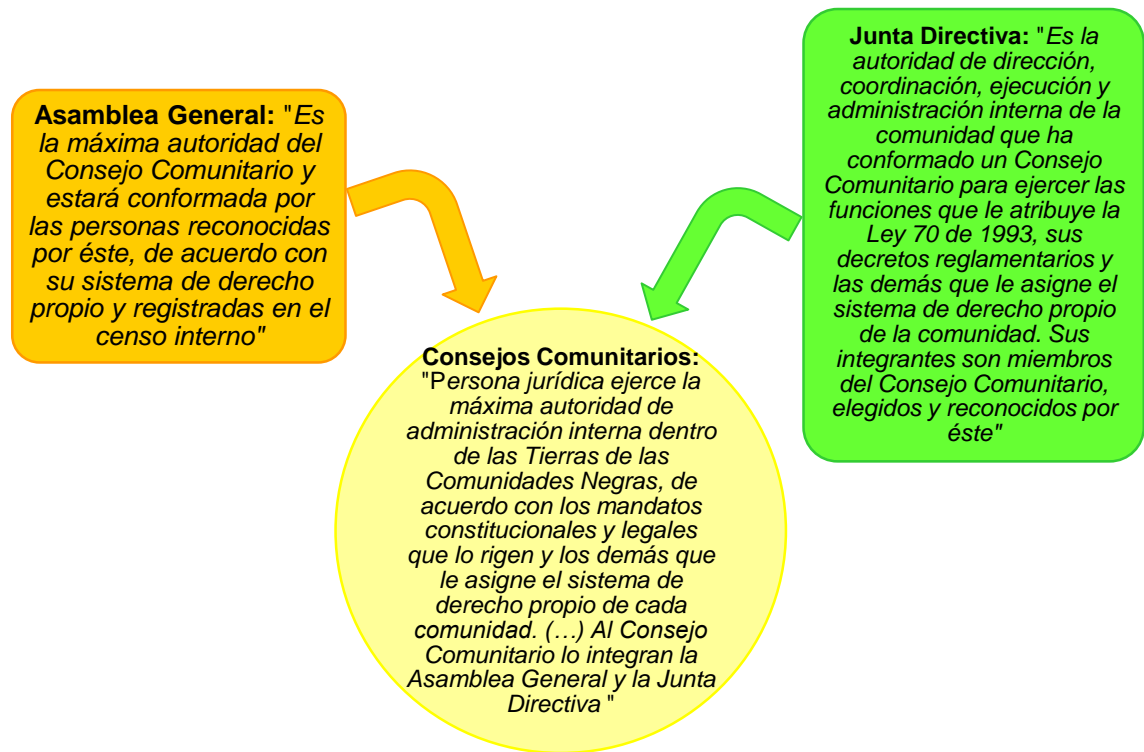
Asamblea General: "Es la máxima autoridad del Consejo Comunitario y estará conformada por las personas reconocidas por éste, de acuerdo con su sistema de derecho propio y registradas en el censo interno"

Junta Directiva: "Es la autoridad de dirección, coordinación, ejecución y administración interna de la comunidad que ha conformado un Consejo Comunitario para ejercer las funciones que le atribuye la Ley 70 de 1993, sus decretos reglamentarios y las demás que le asigne el sistema de derecho propio de la comunidad. Sus integrantes son miembros del Consejo Comunitario, elegidos y reconocidos por éste"

Consejos Comunitarios: "Persona jurídica ejerce la máxima autoridad de administración interna dentro de las Tierras de las Comunidades Negras, de acuerdo con los mandatos constitucionales y legales que lo rigen y los demás que le asigne el sistema de derecho propio de cada comunidad. (…) Al Consejo Comunitario lo integran la Asamblea General y la Junta Directiva "